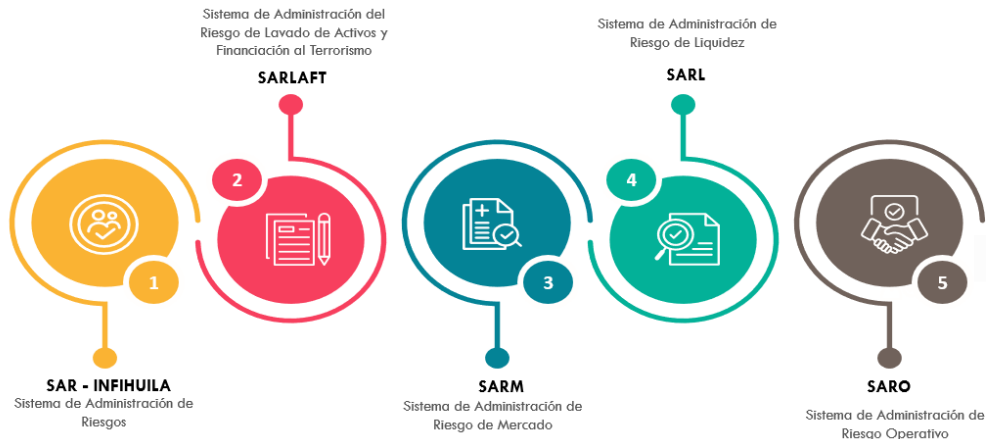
Sistema de Administración del Riesgo de Lavado de Activos y Financiación al Terrorismo

SARLAFT

Sistema de Administración de Riesgo de Liquidez

SARL

2

4

1

3

5

SAR - INFIHUILA
Sistema de Administración de Riesgos

SARM
Sistema de Administración de Riesgo de Mercado

SARO
Sistema de Administración de Riesgo Operativo